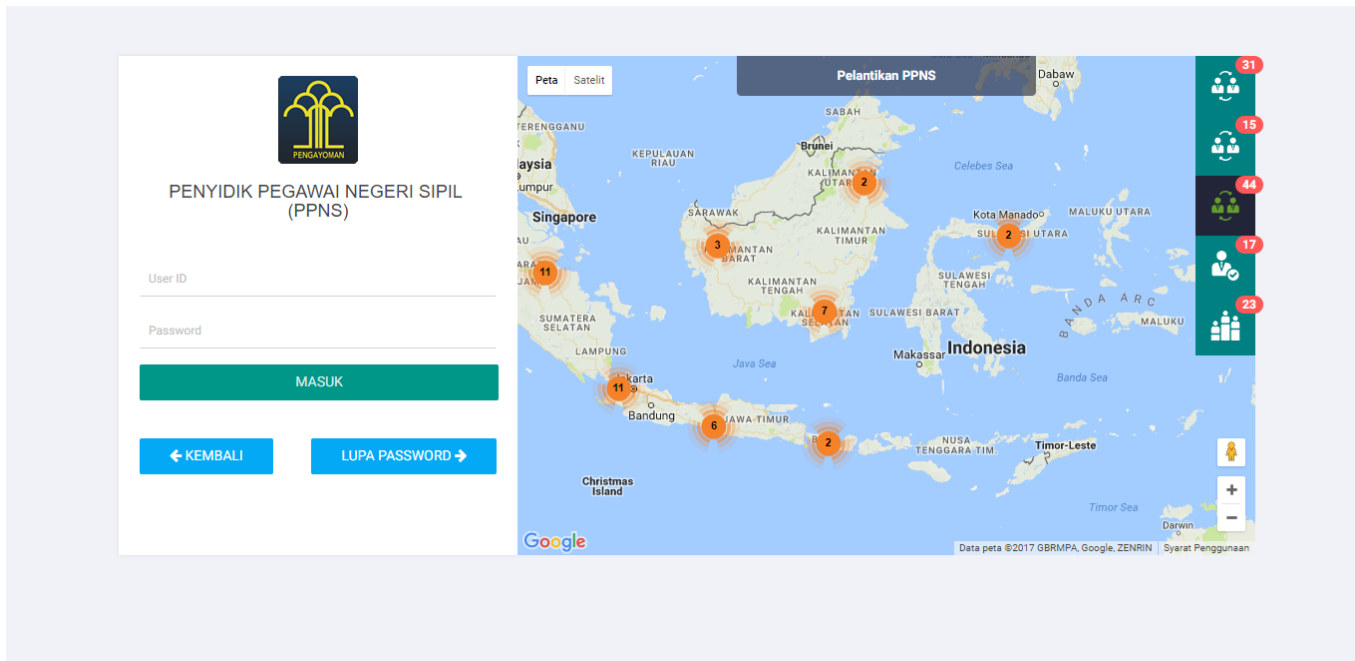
PENGAYOMAN

PENYIDIK PEGAWAI NEGERI SIPIL (PPNS)

User ID

Password

MASUK

KEMBALI

LUPA PASSWORD

Peta
Satelit

Pelantikan PPNS

31
15
44
17
23

Dabaw
SABAH
TERENGGANU
Brunei
aysia
KEPULAUAN RIAU
Celebes Sea
umpur
KALIMANTAN
2
Singapore
SARAWAK
Kota Manado
MALUKU UTARA
3
MANTAN BARAT
KALIMANTAN TIMUR
2
SULAWESI UTARA
11
KALIMANTAN TENGAH
SULAWESI TENGAH
BANDA ARC
7
SUMATERA SELATAN
KALIMANTAN SELATAN
SULAWESI BARAT
MALUKU
LAMPUNG
Makassar
Indonesia
Java Sea
11
karta
Banda Sea
Bandung
6
JAWA TIMUR
2
NUSA TENGGARA TIM.
Timor-Leste
Christmas Island
Timor Sea
Darwin
Google
Data peta ©2017 GBRMPA, Google, ZENRIN
Syarat Penggunaan